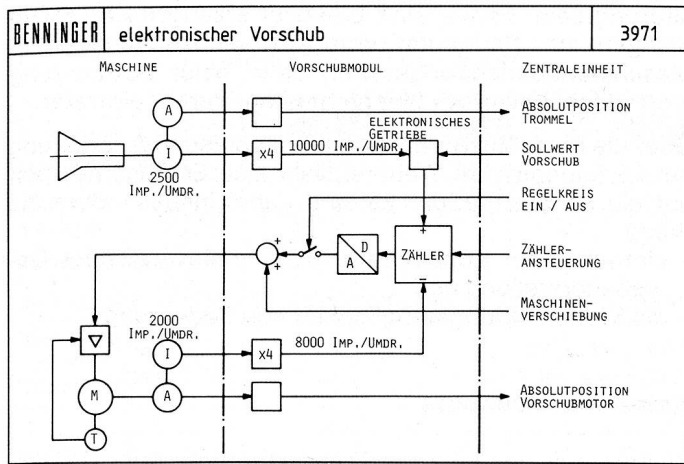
BENNINGER | elektronischer Vorschub | 3971

MASCHINE

VORSCHUBMODUL

ZENTRALEINHEIT

A

ABSOLUTPOSITION TROMMEL

ELEKTRONISCHES GETRIEBE

I

x4

10000 IMP./UMDR.

SOLLWERT VORSCHUB

2500 IMP./UMDR.

REGELKREIS EIN / AUS

+

+

+

D

A

ZÄHLER

ZÄHLER-ANSTEUERUNG

−

MASCHINEN-VERSCHIEBUNG

2000 IMP./UMDR.

I

x4

8000 IMP./UMDR.

M

A

ABSOLUTPOSITION VORSCHUBMOTOR

T